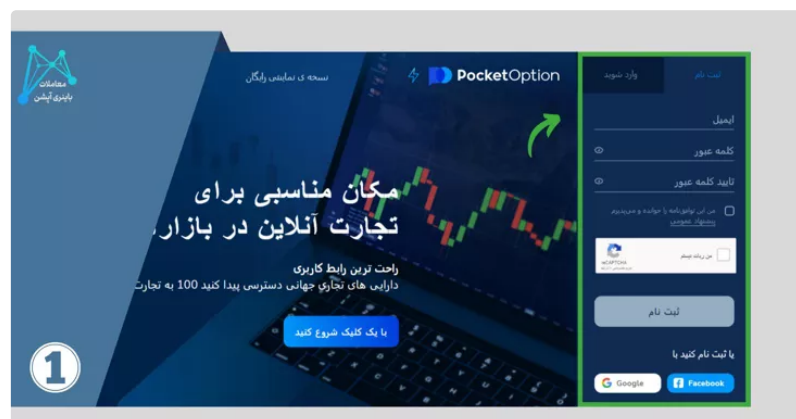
معاملات باینری آپشن

نسخه ی نمایشی رایگان

PocketOption

ثبت نام
وارد شوید

ایمیل
کلمه عبور
تایید کلمه عبور

من این توافق‌نامه را خوانده و می‌پذیرم پیشنهاد عمومی

من ربات نیستم
reCAPTCHA

ثبت نام

یا ثبت نام کنید با
Google
Facebook

مکان مناسبی برای تجارت آنلاین در بازار

راحت ترین رابط کاربری
دارایی های تجاری جهانی دسترسی پیدا کنید 100 به تجارت

با یک کلیک شروع کنید

1